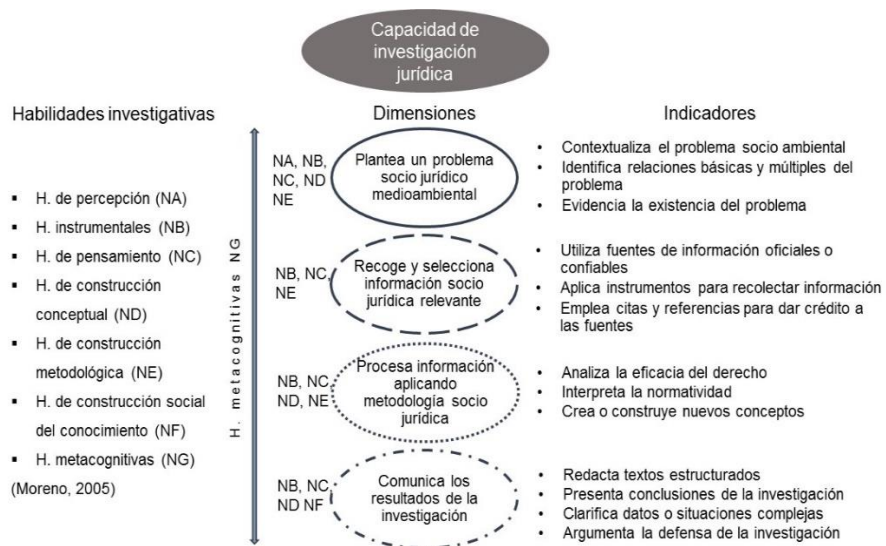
Capacidad de investigación jurídica

Habilidades investigativas

- H. de percepción (NA)
- H. instrumentales (NB)
- H. de pensamiento (NC)
- H. de construcción conceptual (ND)
- H. de construcción metodológica (NE)
- H. de construcción social del conocimiento (NF)
- H. metacognitivas (NG)

(Moreno, 2005)

H. metacognitivas NG

Dimensiones

NA, NB, NC, ND NE
Plantea un problema socio jurídico medioambiental

NB, NC, NE
Recoge y selecciona información socio jurídica relevante

NB, NC, ND, NE
Procesa información aplicando metodología socio jurídica

NB, NC, ND NF
Comunica los resultados de la investigación

Indicadores

- Contextualiza el problema socio ambiental
- Identifica relaciones básicas y múltiples del problema
- Evidencia la existencia del problema

- Utiliza fuentes de información oficiales o confiables
- Aplica instrumentos para recolectar información
- Emplea citas y referencias para dar crédito a las fuentes

- Analiza la eficacia del derecho
- Interpreta la normatividad
- Crea o construye nuevos conceptos

- Redacta textos estructurados
- Presenta conclusiones de la investigación
- Clarifica datos o situaciones complejas
- Argumenta la defensa de la investigación